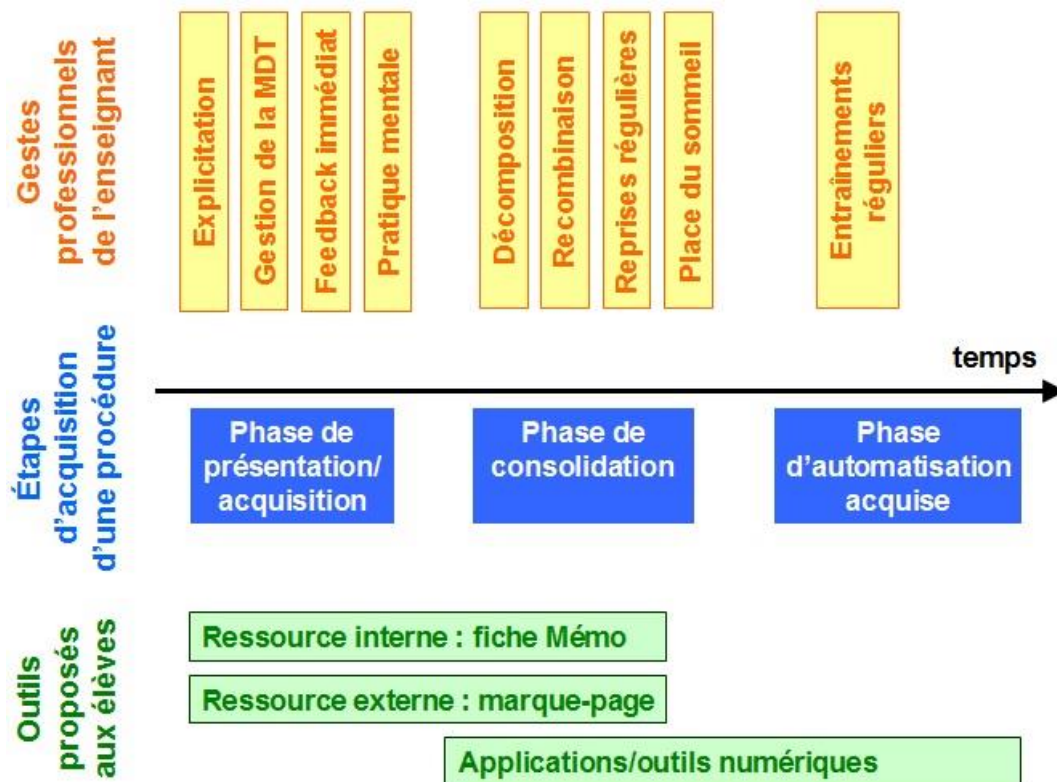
Gestes professionnels de l'enseignant

Explicitation

Gestion de la MDT

Feedback immédiat

Pratique mentale

Décomposition

Recombinaison

Reprises régulières

Place du sommeil

Entraînements réguliers

Étapes d'acquisition d'une procédure

temps

Phase de présentation/ acquisition

Phase de consolidation

Phase d'automatisation acquise

Outils proposés aux élèves

Ressource interne : fiche Mémo

Ressource externe : marque-page

Applications/outils numériques